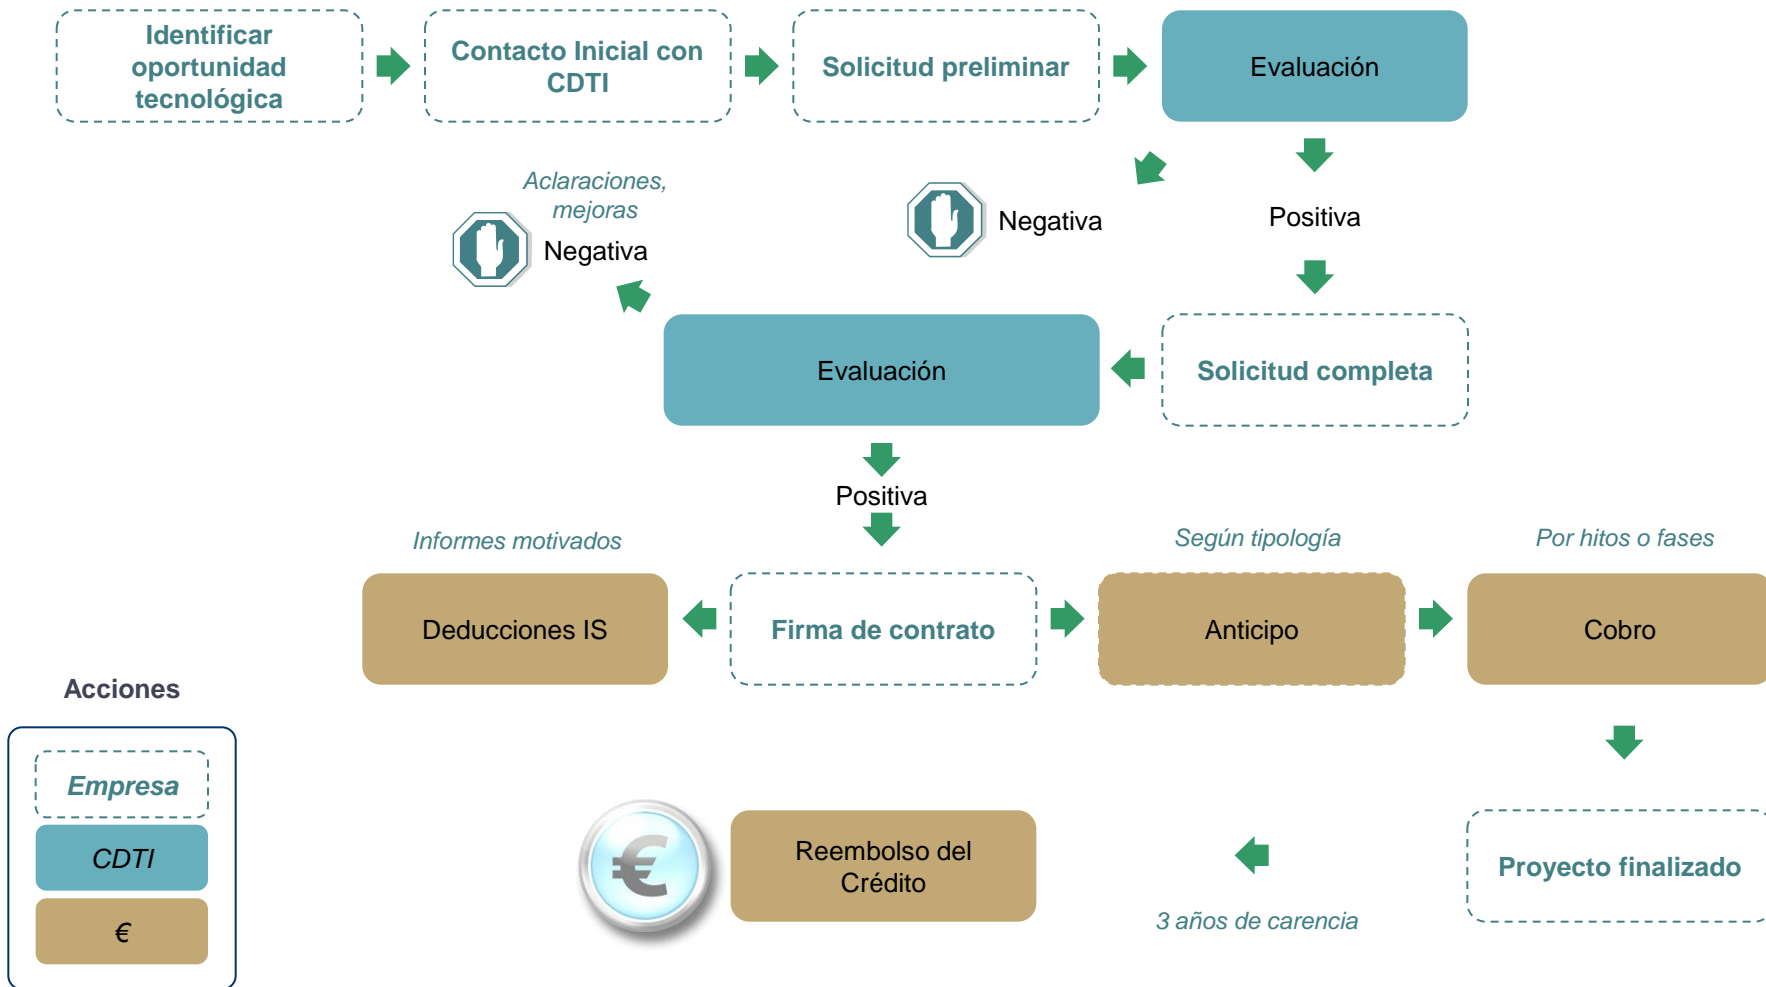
Identificar oportunidad tecnológica

Contacto Inicial con CDTI

Solicitud preliminar

Evaluación

Negativa

Positiva

Aclaraciones, mejoras

Negativa

Evaluación

Solicitud completa

Positiva

Informes motivados

Según tipología

Por hitos o fases

Deducciones IS

Firma de contrato

Anticipo

Cobro

Acciones

Empresa

CDTI

€

Reembolso del Crédito

Proyecto finalizado

3 años de carencia